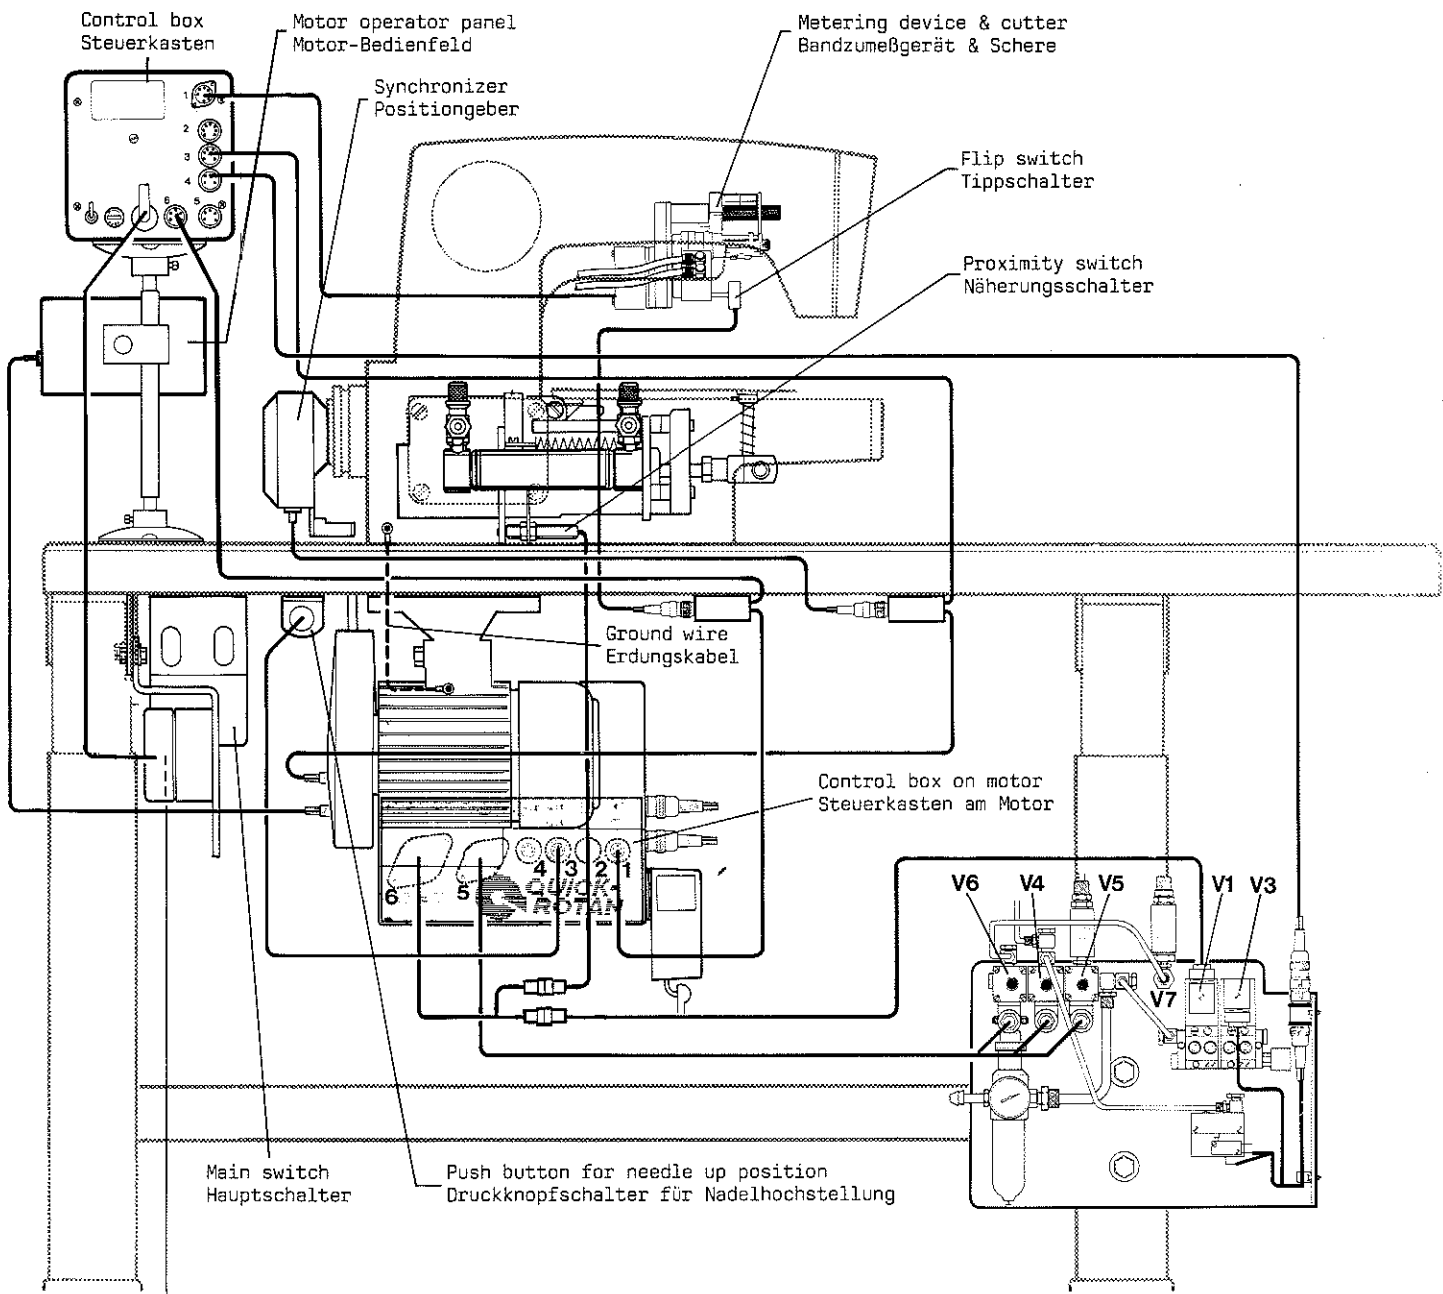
Control box
Steuerkasten

Motor operator panel
Motor-Bedienfeld

Synchronizer
Positiongeber

Metering device & cutter
Bandzumeßgerät & Schere

Flip switch
Tippschalter

Proximity switch
Näherungsschalter

1
2
3
4
5
6

Ground wire
Erdungskabel

Control box on motor
Steuerkasten am Motor

6 5 4 3 2 1

QUICK-ROTAN

V6 V4 V5 V1 V3

V7

Main switch
Hauptschalter

Push button for needle up position
Druckknopfschalter für Nadelhochstellung